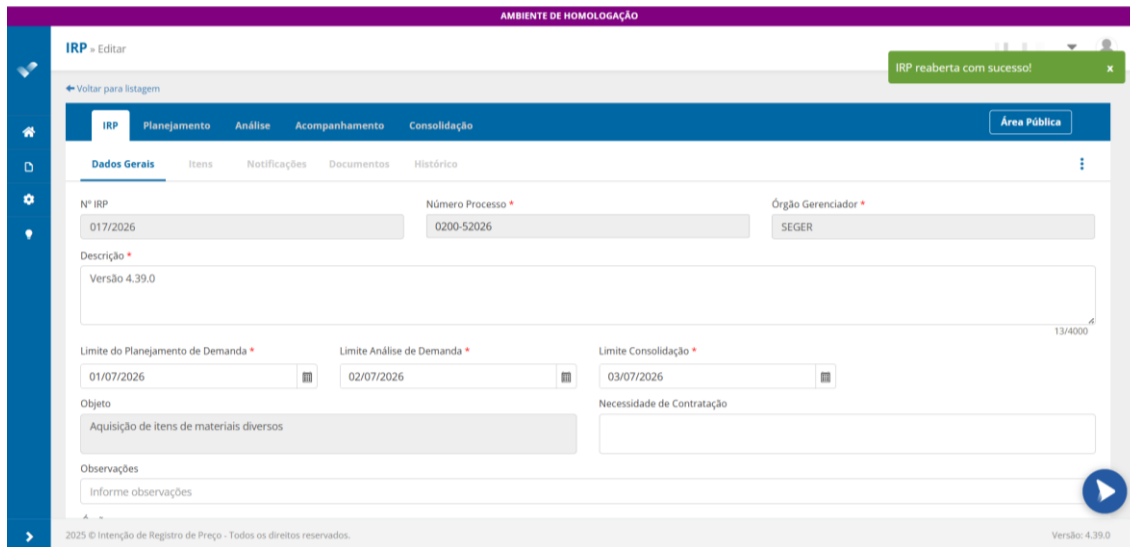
AMBIENTE DE HOMOLOGAÇÃO

IRP » Editar

IRP reaberta com sucesso! ×

← Voltar para listagem

IRP Planejamento Análise Acompanhamento Consolidação

Área Pública

Dados Gerais Itens Notificações Documentos Histórico

Nº IRP
017/2026

Número Processo *
0200-52026

Órgão Gerenciador *
SEGER

Descrição *
Versão 4.39.0

13/4000

Limite do Planejamento de Demanda *
01/07/2026

Limite Análise de Demanda *
02/07/2026

Limite Consolidação *
03/07/2026

Objeto
Aquisição de itens de materiais diversos

Necessidade de Contratação

Observações
Informe observações

2025 © Intenção de Registro de Preço - Todos os direitos reservados.

Versão: 4.39.0